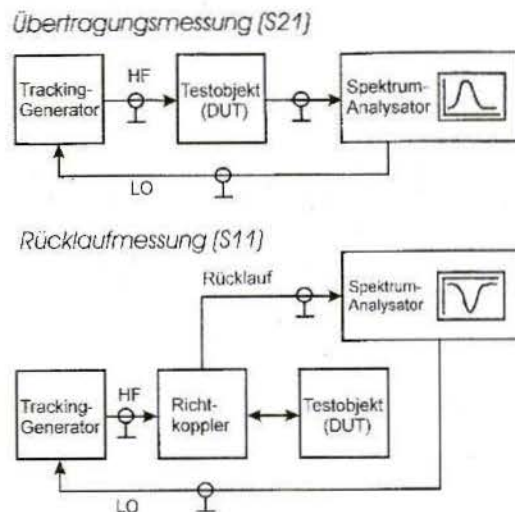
Übertragungsmessung (S21)

Tracking-Generator

HF

Testobjekt (DUT)

Spektrum-Analysator

LO

Rücklaufmessung (S11)

Rücklauf

Spektrum-Analysator

Tracking-Generator

HF

Richtkoppler

Testobjekt (DUT)

LO